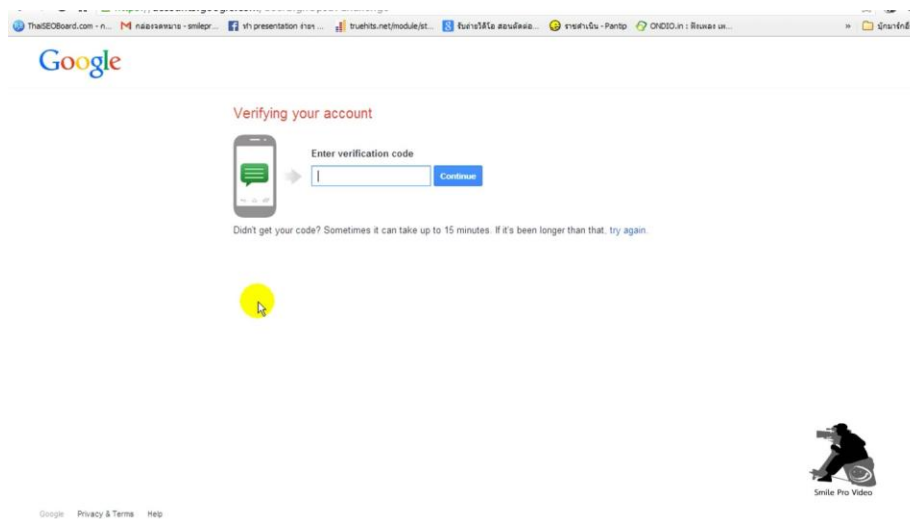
ThaiSEOBoard.com - n... กล่องจดหมาย - smilepr... ทำ presentation ง่ายๆ ... truehits.net/module/st... รับถ่ายวิดีโอ ตัดต่อ... รายสำเนิน - Pantip ONDIO.in : ฟิดเลอร์ เพ... » บุ๊กมาร์กอื่

Google

Verifying your account

Enter verification code

Continue

Didn't get your code? Sometimes it can take up to 15 minutes. If it's been longer than that, try again.

Smile Pro Video

Google Privacy & Terms Help